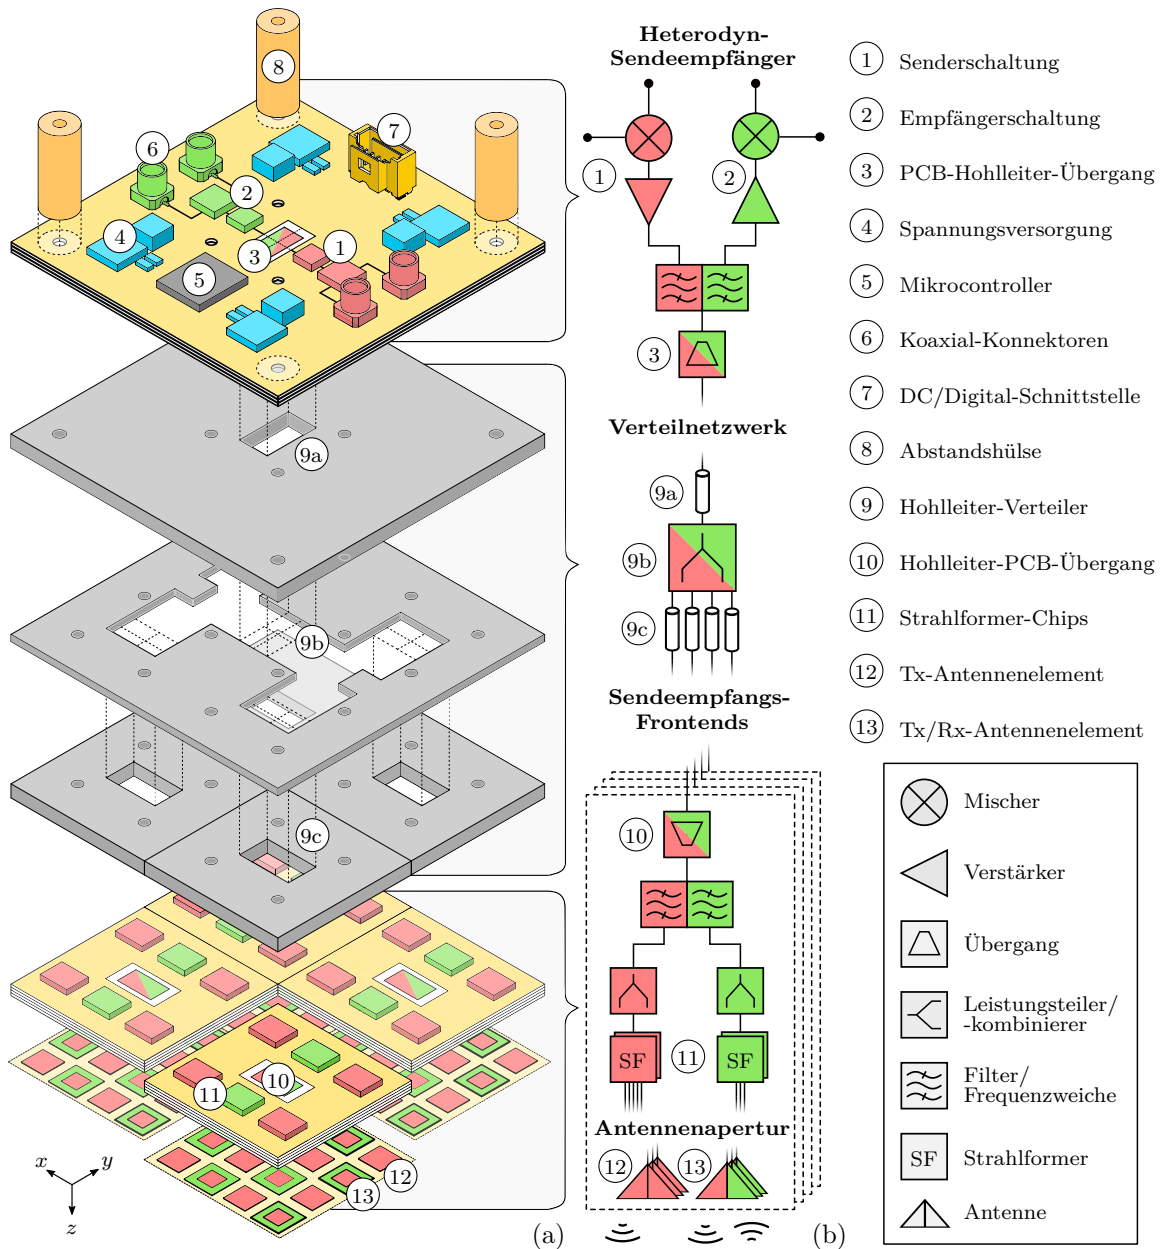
8
7
6
2
4
3
1
5
9a
9b
9c
11
10
12
13
$x$ $y$ $z$
(a)

Heterodyn-Sendeempfänger
1
2
3
Verteilnetzwerk
9a
9b
9c
Sendeempfangs-Frontends
10
SF
11
SF
Antennenapertur
12
13
(b)

1 Senderschaltung
2 Empfängerschaltung
3 PCB-Hohlleiter-Übergang
4 Spannungsversorgung
5 Mikrocontroller
6 Koaxial-Konnektoren
7 DC/Digital-Schnittstelle
8 Abstandshülse
9 Hohlleiter-Verteiler
10 Hohlleiter-PCB-Übergang
11 Strahlformer-Chips
12 Tx-Antennenelement
13 Tx/Rx-Antennenelement

Mischer
Verstärker
Übergang
Leistungsteiler/ -kombinierer
Filter/ Frequenzweiche
SF Strahlformer
Antenne